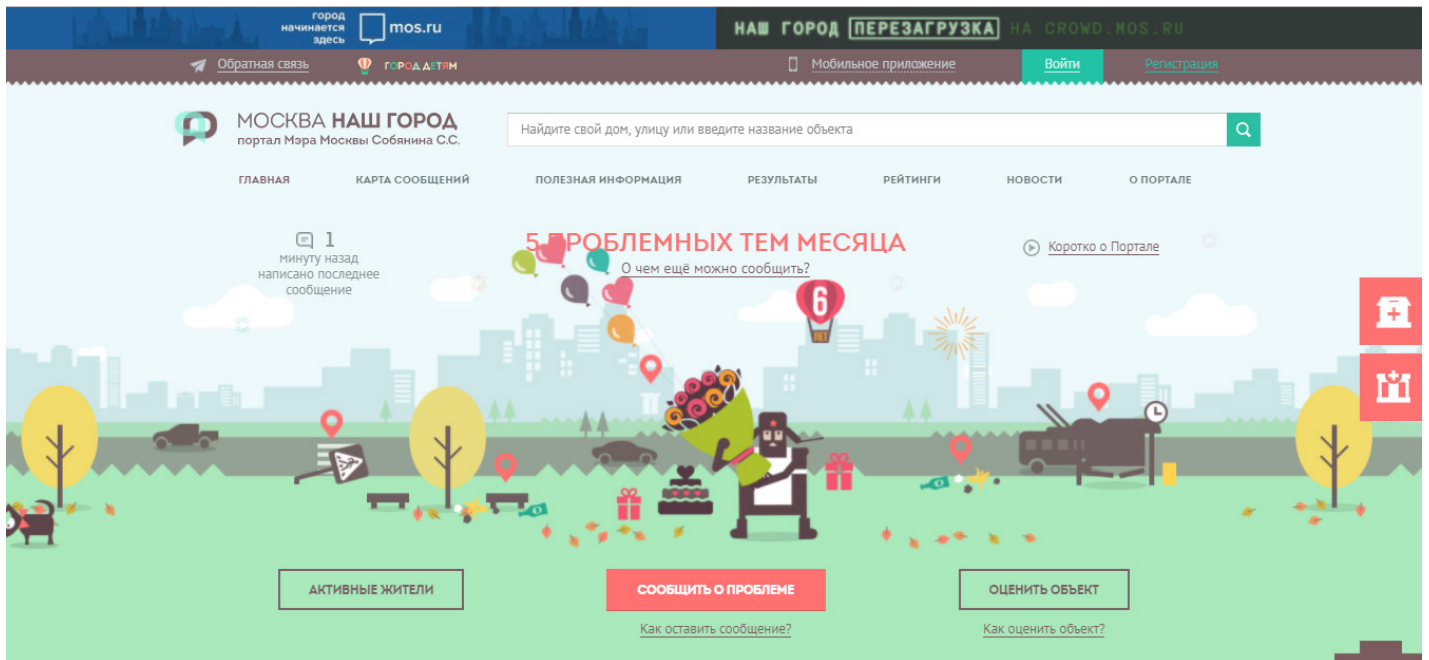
город начинается здесь mos.ru

НАШ ГОРОД ПЕРЕЗАГРУЗКА НА CROWD.MOS.RU

Обратная связь ГОРОД ДЕТЯМ Мобильное приложение Войти Регистрация

МОСКВА НАШ ГОРОД
портал Мэра Москвы Собянина С.С.

Найдите свой дом, улицу или введите название объекта

ГЛАВНАЯ КАРТА СООБЩЕНИЙ ПОЛЕЗНАЯ ИНФОРМАЦИЯ РЕЗУЛЬТАТЫ РЕЙТИНГИ НОВОСТИ О ПОРТАЛЕ

1
минуту назад написано последнее сообщение

5 ПРОБЛЕМНЫХ ТЕМ МЕСЯЦА
О чем ещё можно сообщить?

Коротко о Портале

6
лет

АКТИВНЫЕ ЖИТЕЛИ

СООБЩИТЬ О ПРОБЛЕМЕ
Как оставить сообщение?

ОЦЕНИТЬ ОБЪЕКТ
Как оценить объект?